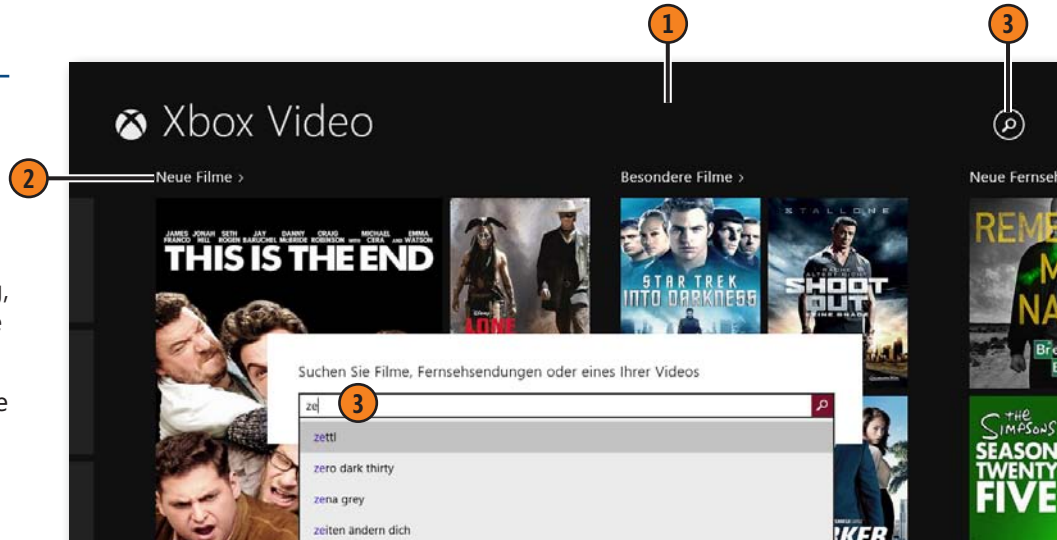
1

3

Xbox Video

2

Neue Filme >

Besondere Filme >

Neue Fernseh

JAMES FRANCO JONAH HILL SETH ROGEN JAY BARUCHEL DANNY McBRIDE CRAIG ROBINSON WITH MICHAEL CERA AND EMMA WATSON

THIS IS THE END

STAR TREK INTO DARKNESS

STALLONE

SHOOT OUT

REME

THE SIMPSONS SEASON TWENTY FIVE

Suchen Sie Filme, Fernsehsendungen oder eines Ihrer Videos

ze

3

zettl

zero dark thirty

zena grey

zeiten ändern dich

l,

e

e